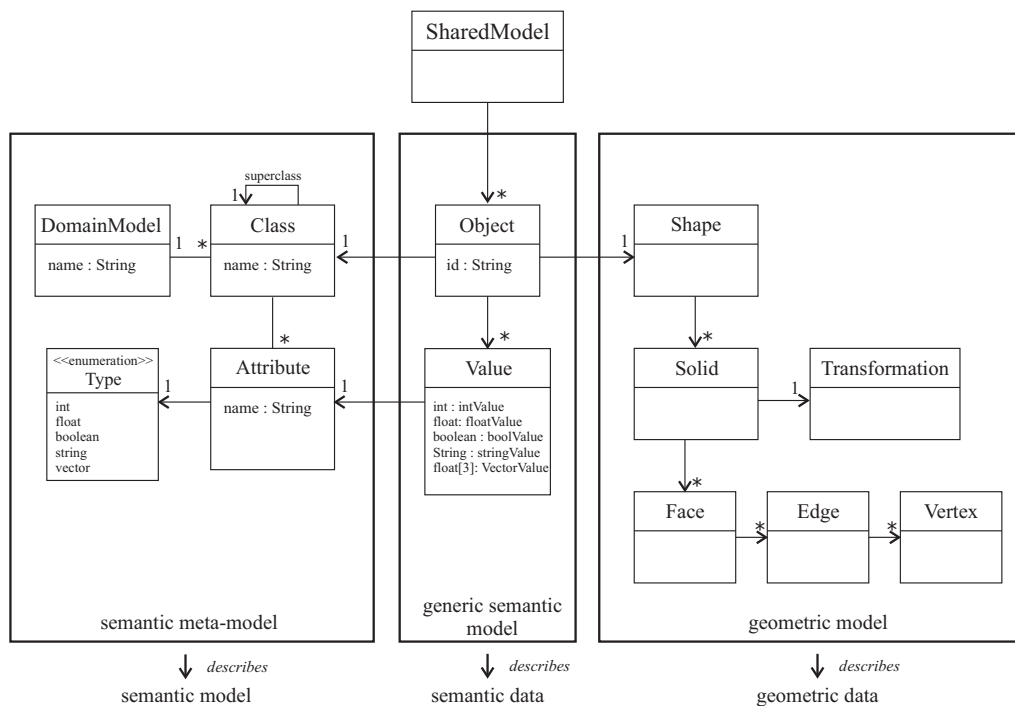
SharedModel

superclass
1
DomainModel
name : String
1 *
Class
name : String
1
*
Object
id : String
1
Shape

*
<<enumeration>>
Type
int
float
boolean
string
vector
1
Attribute
name : String
1
*
Value
int : intValue
float: floatValue
boolean : boolValue
String : stringValue
float[3]: VectorValue

*
Solid
1
Transformation

*
Face
*
Edge
*
Vertex

semantic meta-model
generic semantic model
geometric model

describes
semantic model
describes
semantic data
describes
geometric data